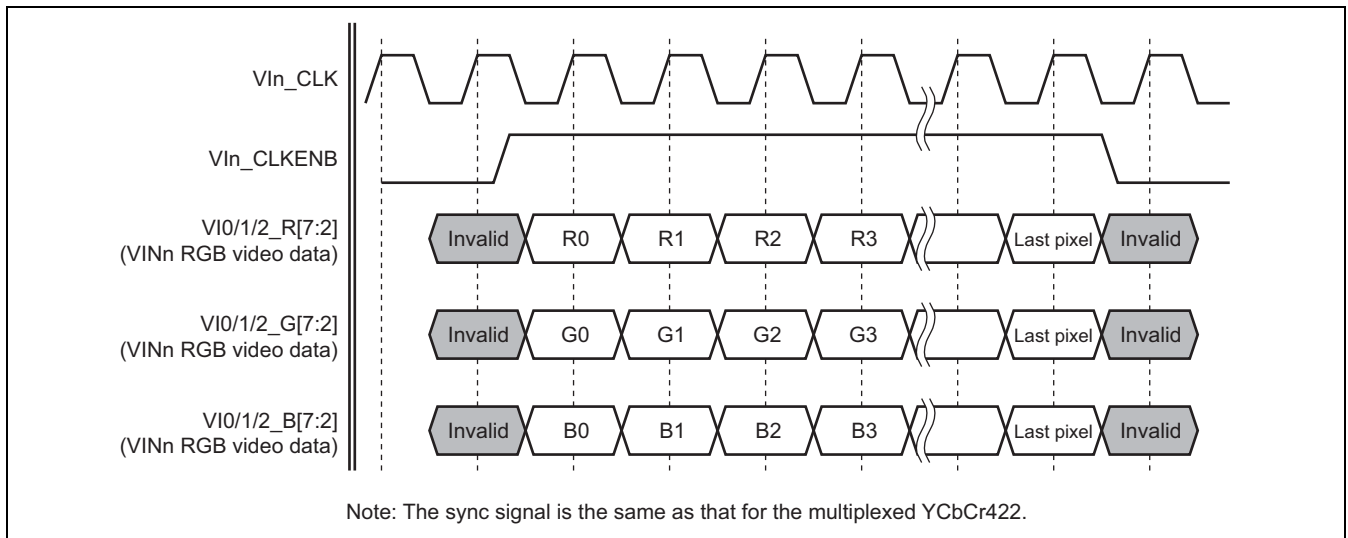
VIn_CLK

VIn_CLKENB

VI0/1/2_R[7:2]
(VINn RGB video data)

Invalid R0 R1 R2 R3 Last pixel Invalid

VI0/1/2_G[7:2]
(VINn RGB video data)

Invalid G0 G1 G2 G3 Last pixel Invalid

VI0/1/2_B[7:2]
(VINn RGB video data)

Invalid B0 B1 B2 B3 Last pixel Invalid

Note: The sync signal is the same as that for the multiplexed YCbCr422.